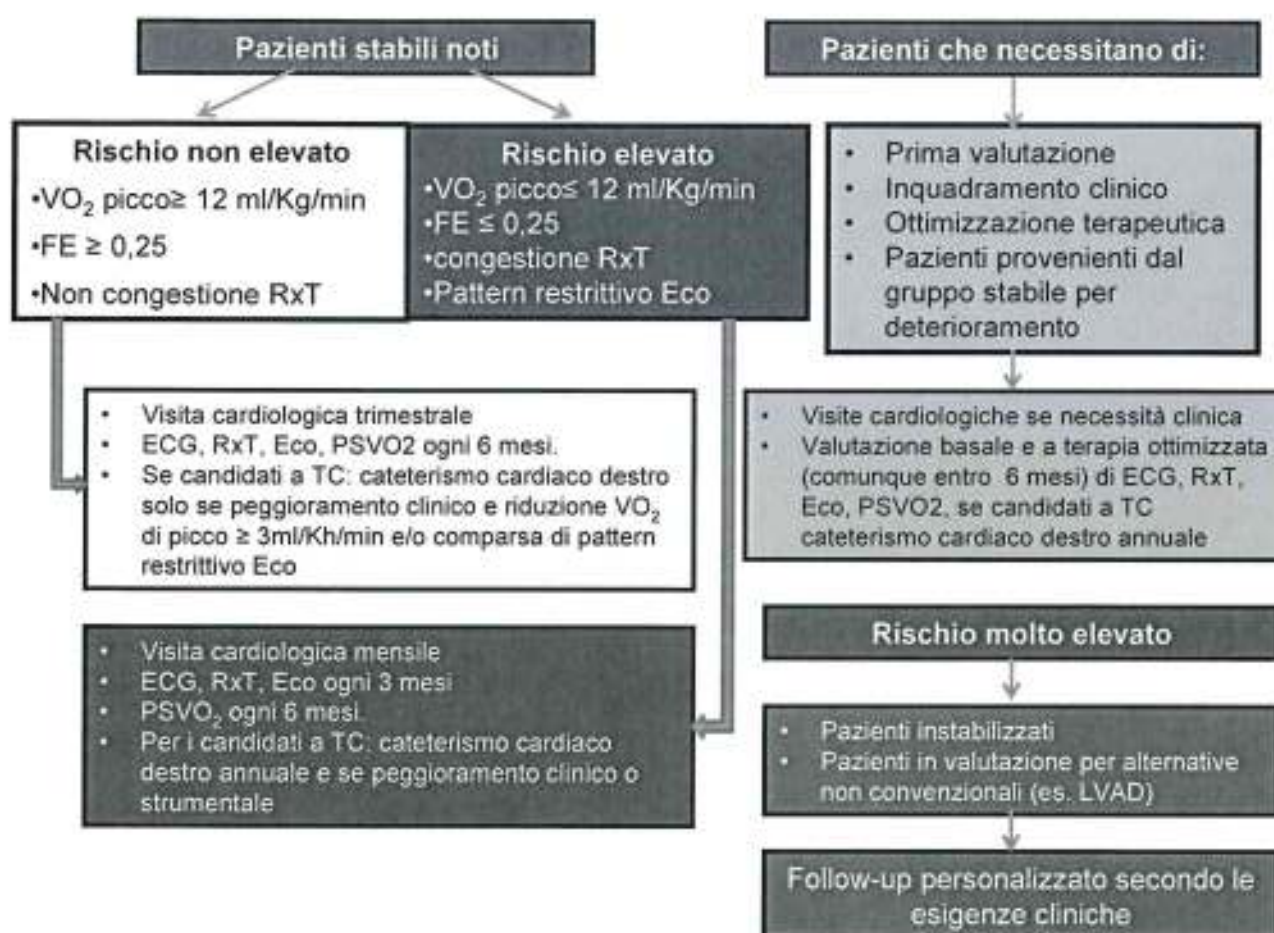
Pazienti stabili noti

Rischio non elevato
•$VO_2$ picco≥ 12 ml/Kg/min
•FE ≥ 0,25
•Non congestione RxT

Rischio elevato
•$VO_2$ picco≤ 12 ml/Kg/min
•FE ≤ 0,25
•congestione RxT
•Pattern restrittivo Eco

- Visita cardiologica trimestrale
- ECG, RxT, Eco, PSVO2 ogni 6 mesi.
- Se candidati a TC: cateterismo cardiaco destro solo se peggioramento clinico e riduzione $VO_2$ di picco ≥ 3ml/Kh/min e/o comparsa di pattern restrittivo Eco

- Visita cardiologica mensile
- ECG, RxT, Eco ogni 3 mesi
- $PSVO_2$ ogni 6 mesi.
- Per i candidati a TC: cateterismo cardiaco destro annuale e se peggioramento clinico o strumentale

Pazienti che necessitano di:

- Prima valutazione
- Inquadramento clinico
- Ottimizzazione terapeutica
- Pazienti provenienti dal gruppo stabile per deterioramento

- Visite cardiologiche se necessità clinica
- Valutazione basale e a terapia ottimizzata (comunque entro 6 mesi) di ECG, RxT, Eco, PSVO2, se candidati a TC cateterismo cardiaco destro annuale

Rischio molto elevato

- Pazienti instabilizzati
- Pazienti in valutazione per alternative non convenzionali (es. LVAD)

Follow-up personalizzato secondo le esigenze cliniche